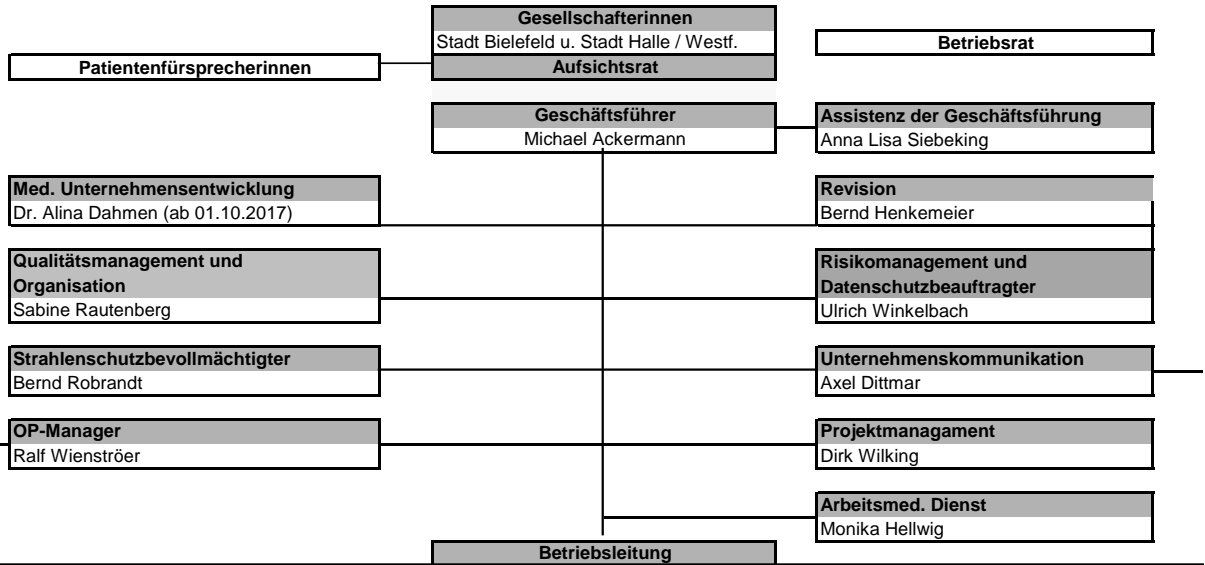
Gesellschafterinnen
Stadt Bielefeld u. Stadt Halle / Westf.
Aufsichtsrat

Patientenfürsprecherinnen

Betriebsrat

Geschäftsführer
Michael Ackermann

Assistenz der Geschäftsführung
Anna Lisa Siebeking

Med. Unternehmensentwicklung
Dr. Alina Dahmen (ab 01.10.2017)

Revision
Bernd Henkemeier

Qualitätsmanagement und Organisation
Sabine Rautenberg

Risikomanagement und Datenschutzbeauftragter
Ulrich Winkelbach

Strahlenschutzbevollmächtigter
Bernd Robrandt

Unternehmenskommunikation
Axel Dittmar

OP-Manager
Ralf Wienströer

Projektmanagament
Dirk Wilking

Arbeitsmed. Dienst
Monika Hellwig

Betriebsleitung